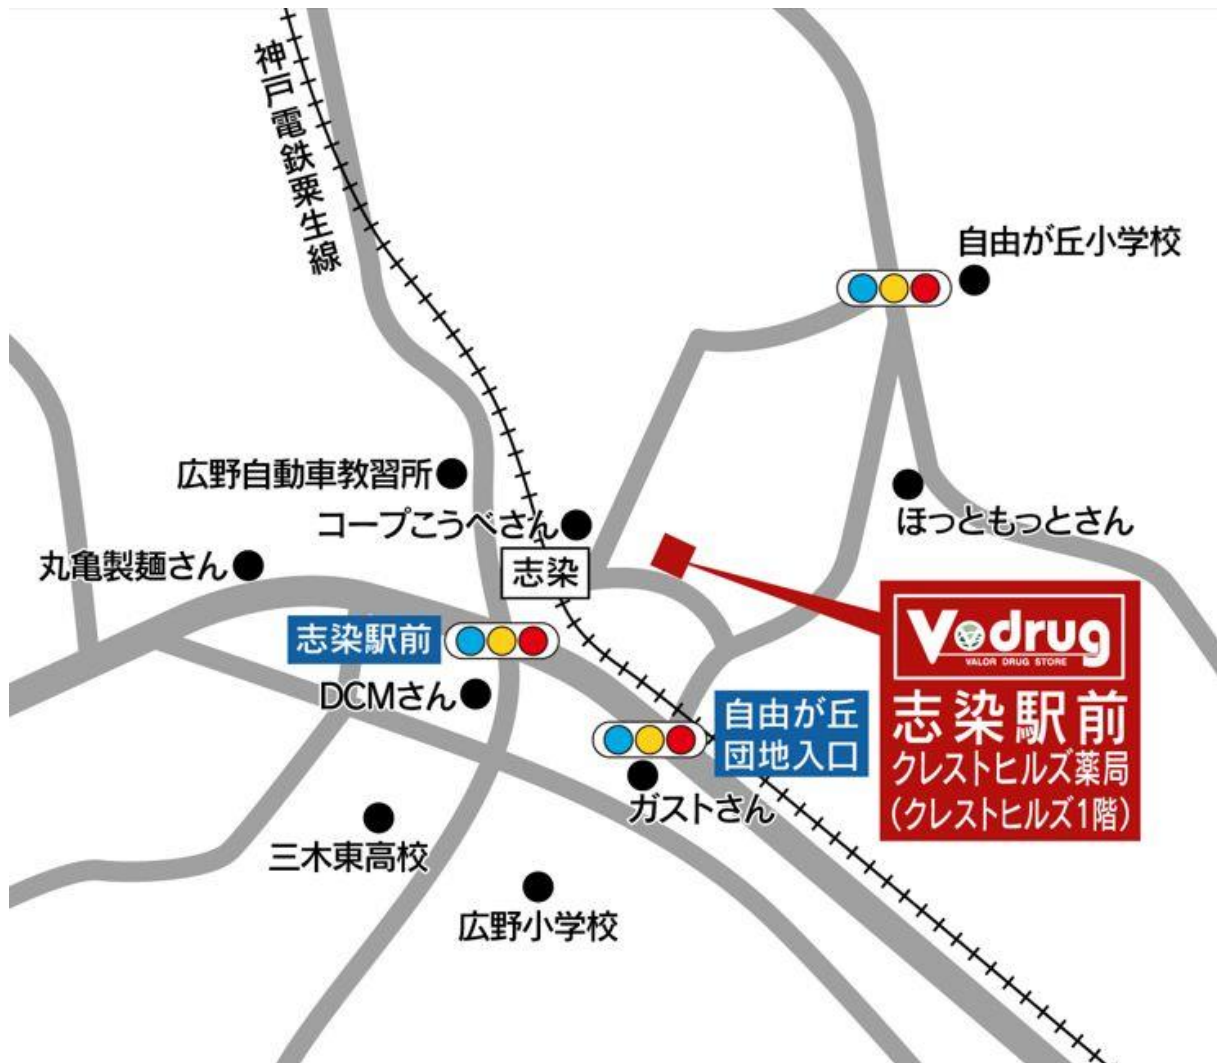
神戸電鉄粟生線

自由が丘小学校

広野自動車教習所

コープこうべさん

ほっともっとさん

丸亀製麺さん

志染

志染駅前

DCMさん

自由が丘
団地入口

ガストさん

三木東高校

広野小学校

V drug
VALOR DRUG STORE
志染駅前
クレストヒルズ薬局
(クレストヒルズ1階)